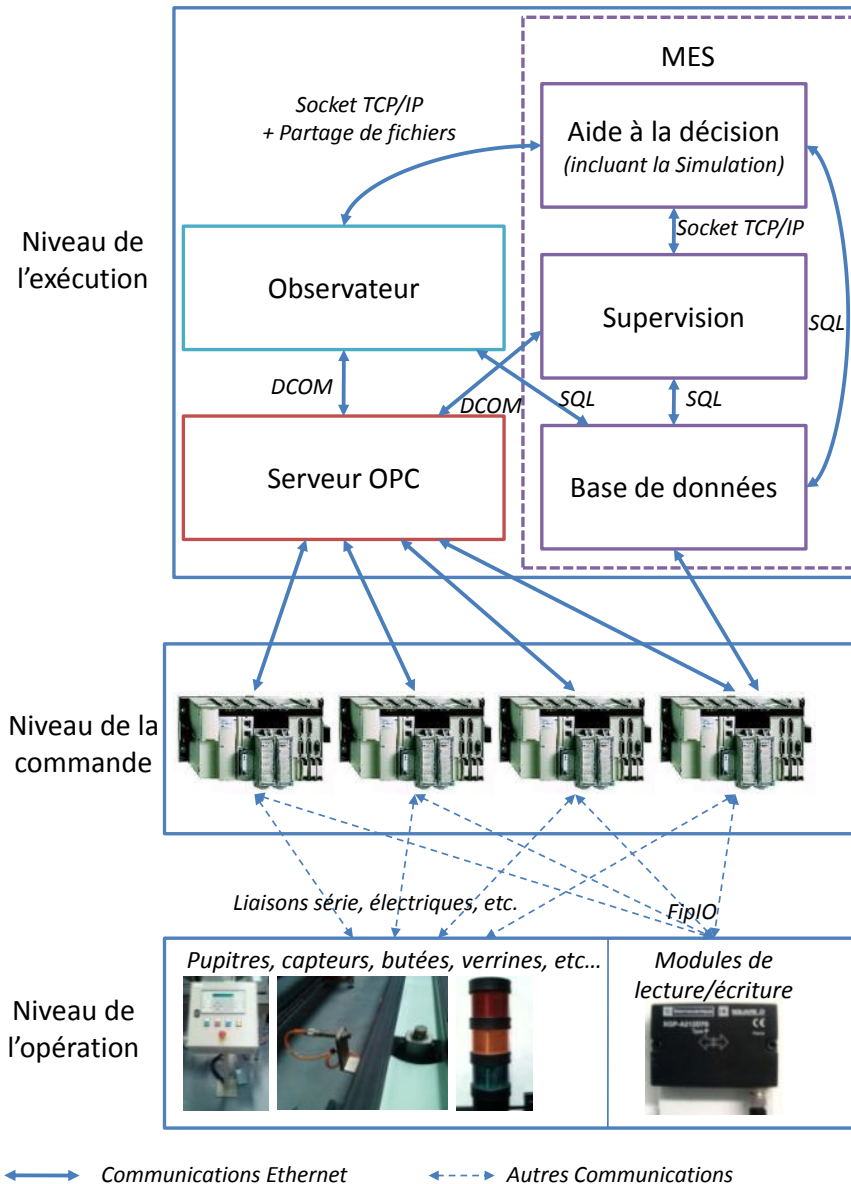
MES

Socket TCP/IP
+ Partage de fichiers

Aide à la décision
(incluant la Simulation)

Niveau de l'exécution

Socket TCP/IP

Observateur

Supervision

SQL

DCOM

DCOM

SQL

SQL

Serveur OPC

Base de données

Niveau de la commande

Liaisons série, électriques, etc.

FipIO

Pupitres, capteurs, butées, verrines, etc…

Modules de lecture/écriture

Niveau de l'opération

Communications Ethernet

Autres Communications